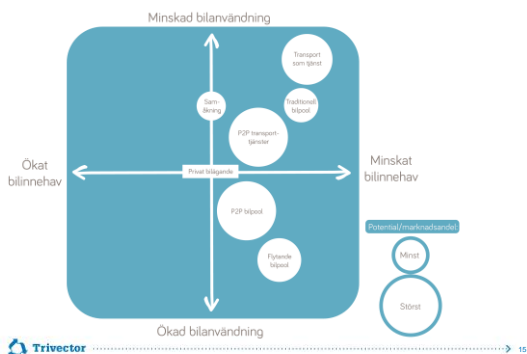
Minskad bilanvändning

Transport som tjänst

Samåkning

Traditionell bilpool

P2P transporttjänster

Ökat bilinnehav

Privat bilägande

Minskat bilinnehav

P2P bilpool

Flytande bilpool

Potential/marknadsandel

Minst

Störst

Ökad bilanvändning

Trivector

15